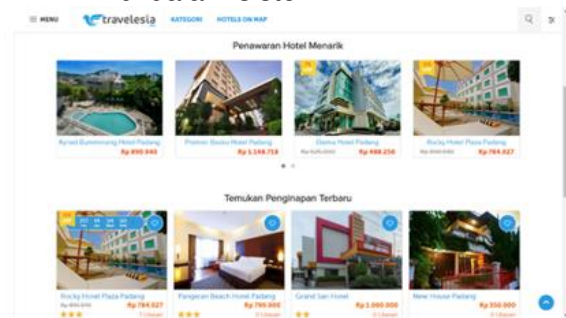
≡ MENU travelesia KATEGORI HOTELS ON MAP

Penawaran Hotel Menarik

Aryaduta Bumiminang Hotel Padang Rp 890.940

Premier Basko Hotel Padang Rp 1.148.718

Daima Hotel Padang Rp 448.256

Rocky Hotel Plaza Padang Rp 784.027

Temukan Penginapan Terbaru

Rocky Hotel Plaza Padang Rp 784.027

Pangeran Beach Hotel Padang Rp 750.000

Grand Sari Hotel Rp 1.090.000

New House Padang Rp 350.000